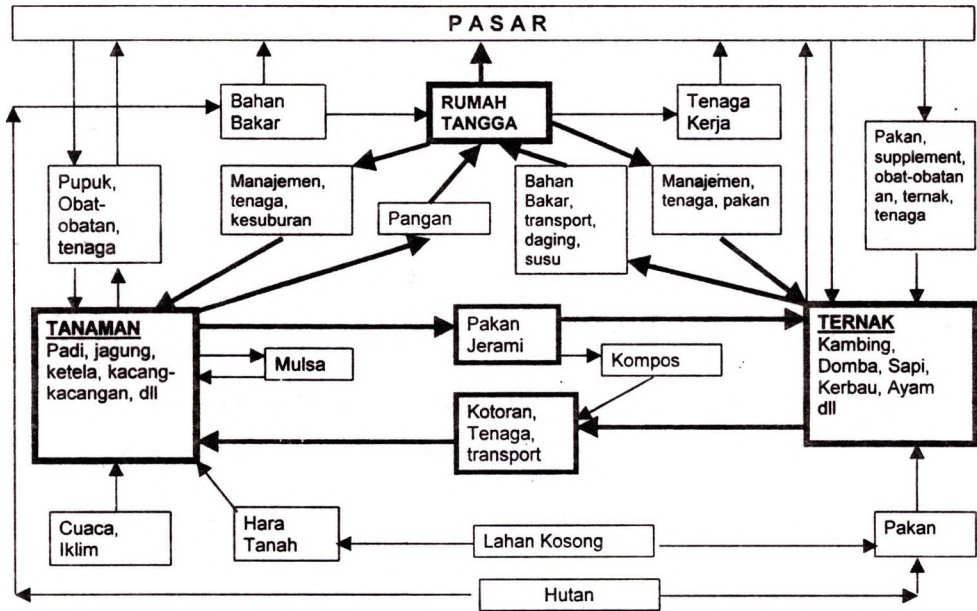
PASAR

Bahan Bakar

RUMAH TANGGA

Tenaga Kerja

Pupuk, Obat-obatan, tenaga

Manajemen, tenaga, kesuburan

Pangan

Bahan Bakar, transport, daging, susu

Manajemen, tenaga, pakan

Pakan, supplement, obat-obatan, ternak, tenaga

TANAMAN
Padi, jagung, ketela, kacang-kacangan, dll

Mulsa

Pakan Jerami

Kompos

TERNAK
Kambing, Domba, Sapi, Kerbau, Ayam dll

Kotoran, Tenaga, transport

Cuaca, Iklim

Hara Tanah

Lahan Kosong

Pakan

Hutan